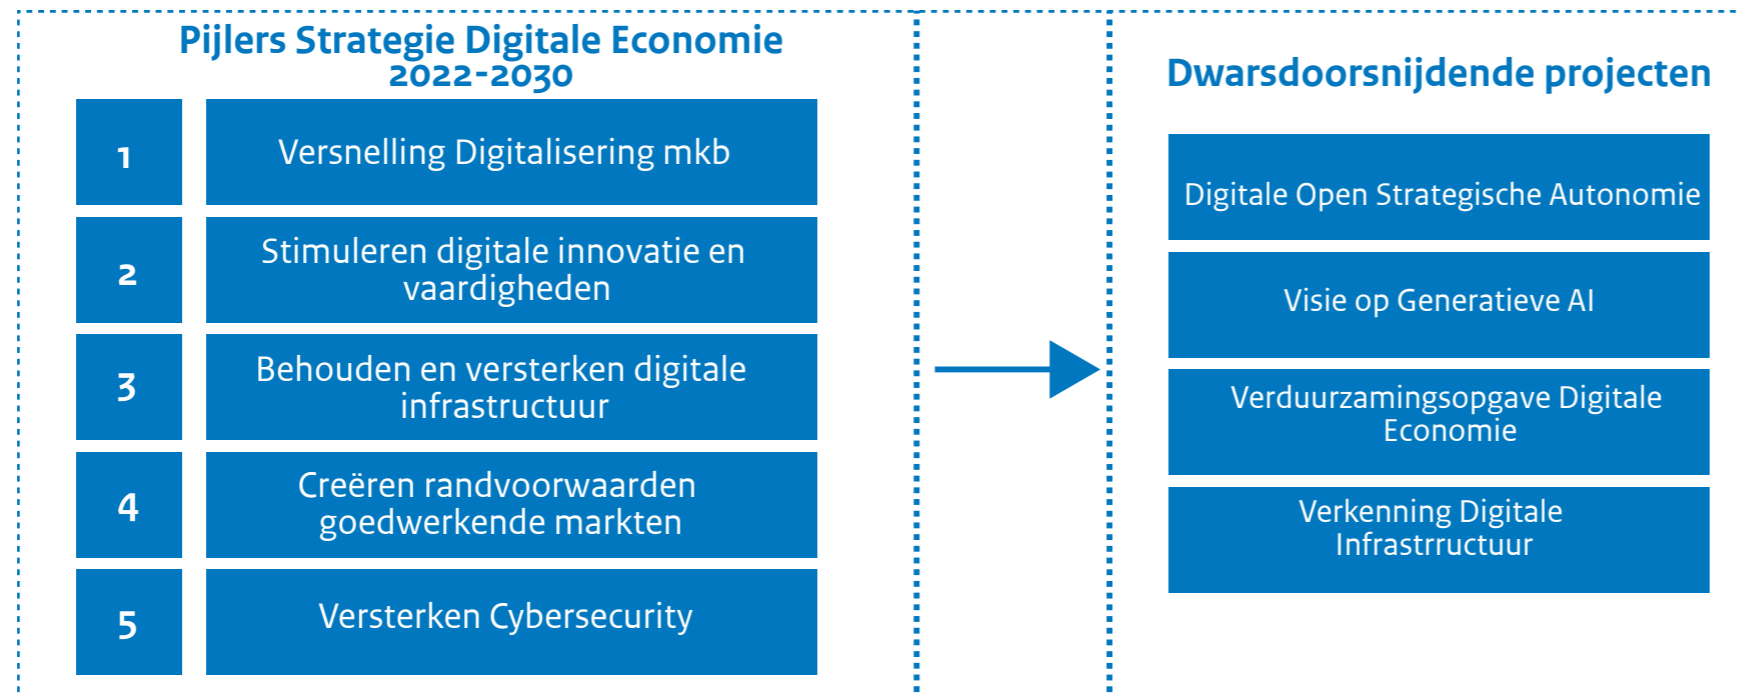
Pijlers Strategie Digitale Economie 2022-2030

1 Versnelling Digitalisering mkb

2 Stimuleren digitale innovatie en vaardigheden

3 Behouden en versterken digitale infrastructuur

4 Creëren randvoorwaarden goedwerkende markten

5 Versterken Cybersecurity

Dwarsdoorsnijdende projecten

Digitale Open Strategische Autonomie

Visie op Generatieve AI

Verduurzamingsopgave Digitale Economie

Verkenning Digitale Infrastrructuur